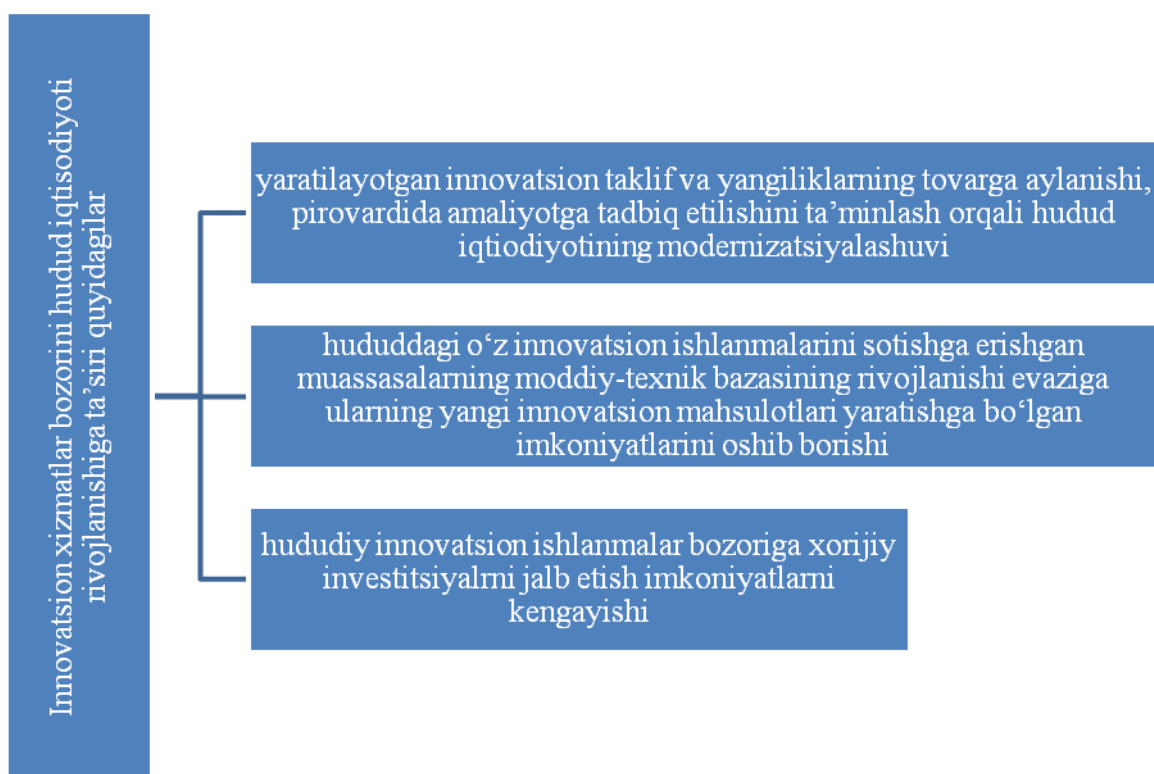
Innovatsion xizmatlar bozorini hudud iqtisodiyoti rivojlanishiga ta'siri quyidagilar

yaratilayotgan innovatsion taklif va yangiliklarning tovarga aylanishi, pirovardida amaliyotga tadbiq etilishini ta'minlash orqali hudud iqtiodiyotining modernizatsiyalashuvi

hududdagi o'z innovatsion ishlanmalarini sotishga erishgan muassasalarning moddiy-texnik bazasining rivojlanishi evaziga ularning yangi innovatsion mahsulotlari yaratishga bo'lgan imkoniyatlarini oshib borishi

hududiy innovatsion ishlanmalar bozoriga xorijiy investitsiyalrni jalb etish imkoniyatlarni kengayishi